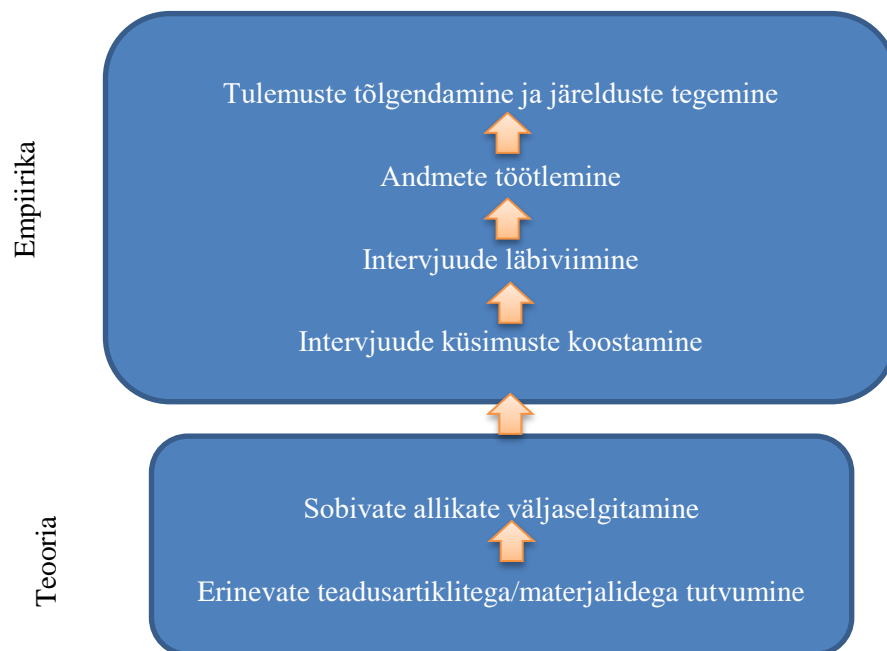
Empiirika

Tulemuste tõlgendamine ja järelduste tegemine

Andmete töötlemine

Intervjuude läbiviimine

Intervjuude küsimuste koostamine

Teooria

Sobivate allikate väljaselgitamine

Erinevate teadusartiklitega/materjalidega tutvumine